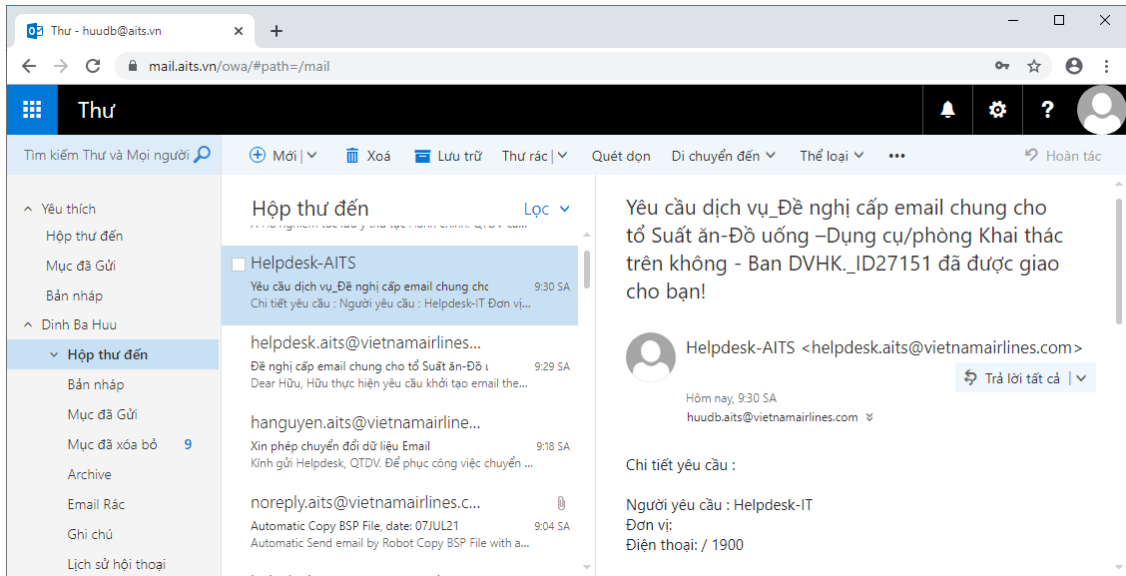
Thư - huudb@aits.vn ×
+

mail.aits.vn/owa/#path=/mail

Thư

Tìm kiếm Thư và Mọi người

Mới | Xoá Lưu trữ Thư rác | Quét dọn Di chuyển đến Thể loại ••• Hoàn tác

Yêu thích
Hộp thư đến
Mục đã Gửi
Bản nháp
Dinh Ba Huu
Hộp thư đến
Bản nháp
Mục đã Gửi
Mục đã xóa bỏ 9
Archive
Email Rác
Ghi chú
Lịch sử hội thoại

Hộp thư đến
Lọc

Helpdesk-AITS
Yêu cầu dịch vụ_Đề nghị cấp email chung cho 9:30 SA
Chi tiết yêu cầu : Người yêu cầu : Helpdesk-IT Đơn vị...

helpdesk.aits@vietnamairlines...
Đề nghị cấp email chung cho tổ Suất ăn-Đồ 9:29 SA
Dear Hữu, Hữu thực hiện yêu cầu khởi tạo email the...

hanguyen.aits@vietnamairline...
Xin phép chuyển đổi dữ liệu Email 9:18 SA
Kính gửi Helpdesk, QTDV. Để phục công việc chuyển ...

noreply.aits@vietnamairlines.c...
Automatic Copy BSP File, date: 07JUL21 9:04 SA
Automatic Send email by Robot Copy BSP File with a...

Yêu cầu dịch vụ_Đề nghị cấp email chung cho tổ Suất ăn-Đồ uống –Dụng cụ/phòng Khai thác trên không - Ban DVHK._ID27151 đã được giao cho bạn!

Helpdesk-AITS <helpdesk.aits@vietnamairlines.com>
Hôm nay, 9:30 SA
huudb.aits@vietnamairlines.com
Trả lời tất cả |

Chi tiết yêu cầu :

Người yêu cầu : Helpdesk-IT
Đơn vị:
Điện thoại: / 1900